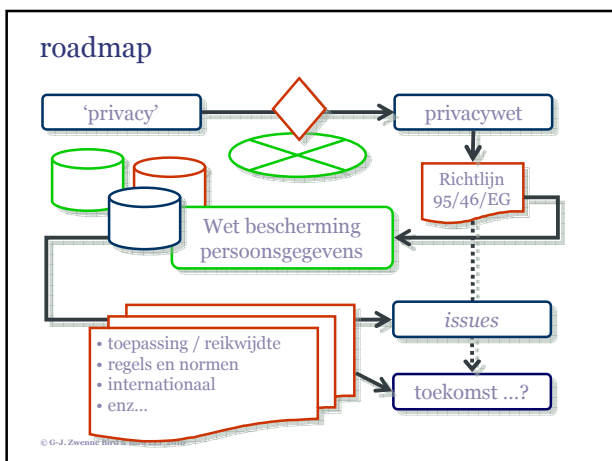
roadmap

'privacy'

privacywet

Richtlijn 95/46/EG

Wet bescherming persoonsgegevens

issues

• toepassing / reikwijdte
• regels en normen
• internationaal
• enz...

toekomst ...?

© G-J. Zwenne Bird & Bird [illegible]